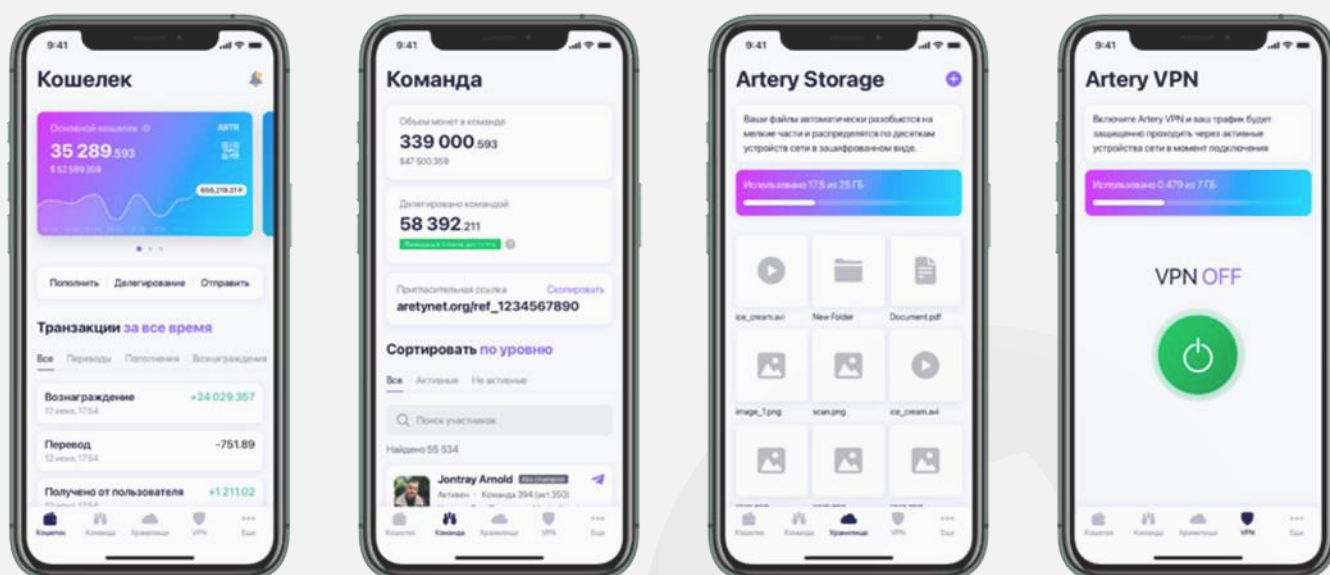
9:41

Кошелек

Основной кошелек

ARTR

35 289.593

$ 52 589.359

656,219.31 ₽

Пополнить Делегирование Отправить

Транзакции за все время

Все Переводы Пополнения Вознаграждения

Вознаграждение +24 029.357
12 июня, 17:54

Перевод -751.89
12 июня, 17:54

Получено от пользователя +1 211.02

Кошелек Команда Хранилище VPN Еще

9:41

Команда

Объем монет в команде

339 000.593

$47 500.359

Делегировано командой

58 392.211

Приглашательная ссылка Скопировать

aretynet.org/ref_1234567890

Сортировать по уровню

Все Активные Не активные

Поиск участников

Найдено 55 534

Jontray Arnold

Активен · Команда 394 (акт.350)

Кошелек Команда Хранилище VPN Еще

9:41

Artery Storage

Ваши файлы автоматически разобьются на мелкие части и распределятся по десяткам устройств сети в зашифрованном виде.

Использовано 17.5 из 25 ГБ

ice_cream.avi New Folder Document.pdf

image_1.png scan.png ice_cream.avi

Кошелек Команда Хранилище VPN Еще

9:41

Artery VPN

Включите Artery VPN и ваш трафик будет защищенно проходить через активные устройства сети в момент подключения

Использовано 0.479 из 7 ГБ

VPN OFF

Кошелек Команда Хранилище VPN Еще